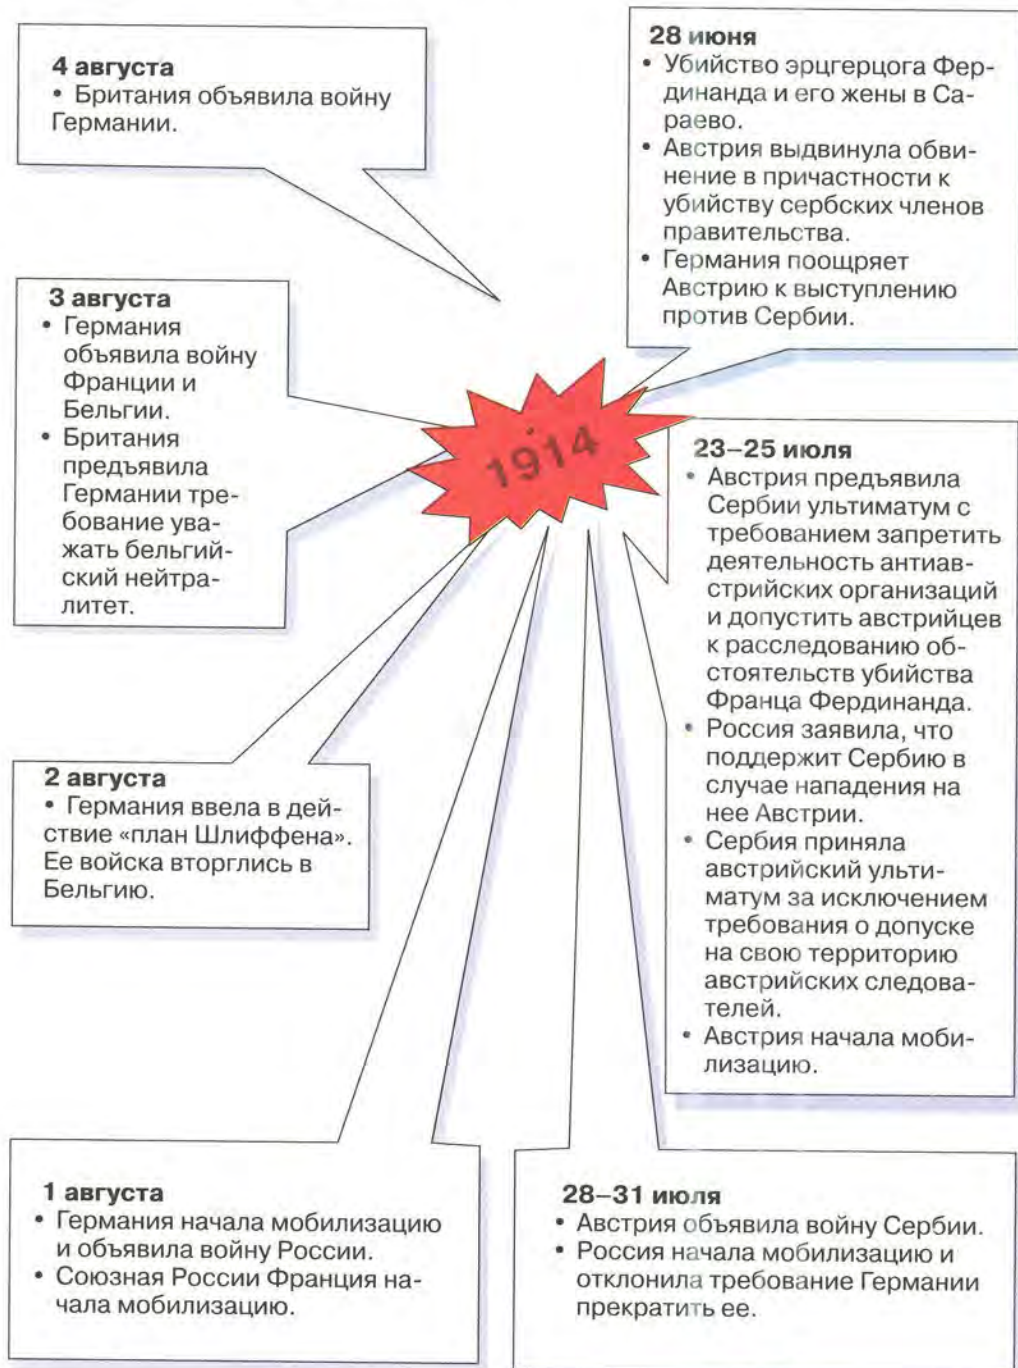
4 августа
• Британия объявила войну Германии.

28 июня
• Убийство эрцгерцога Фердинанда и его жены в Сараево.
• Австрия выдвинула обвинение в причастности к убийству сербских членов правительства.
• Германия поощряет Австрию к выступлению против Сербии.

3 августа
• Германия объявила войну Франции и Бельгии.
• Британия предъявила Германии требование уважать бельгийский нейтралитет.

1914

23–25 июля
• Австрия предъявила Сербии ультиматум с требованием запретить деятельность антиавстрийских организаций и допустить австрийцев к расследованию обстоятельств убийства Франца Фердинанда.
• Россия заявила, что поддержит Сербию в случае нападения на нее Австрии.
• Сербия приняла австрийский ультиматум за исключением требования о допуске на свою территорию австрийских следователей.
• Австрия начала мобилизацию.

2 августа
• Германия ввела в действие «план Шлиффена». Ее войска вторглись в Бельгию.

1 августа
• Германия начала мобилизацию и объявила войну России.
• Союзная России Франция начала мобилизацию.

28–31 июля
• Австрия объявила войну Сербии.
• Россия начала мобилизацию и отклонила требование Германии прекратить ее.